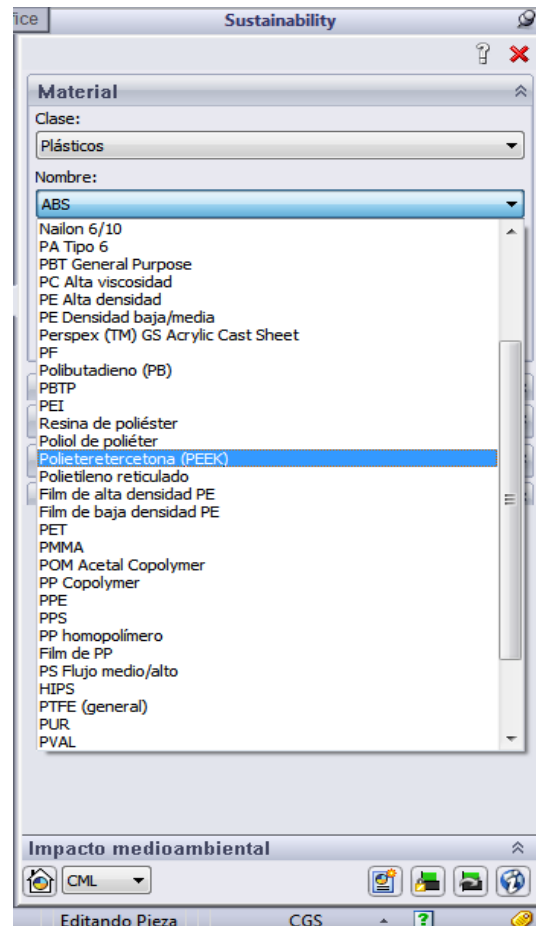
ice
Sustainability

Material
Clase:
Plásticos
Nombre:
ABS
Nailon 6/10
PA Tipo 6
PBT General Purpose
PC Alta viscosidad
PE Alta densidad
PE Densidad baja/media
Perspex (TM) GS Acrylic Cast Sheet
PF
Polibutadieno (PB)
PBTP
PEI
Resina de poliéster
Poliol de poliéter
Polieteretercetona (PEEK)
Polietileno reticulado
Film de alta densidad PE
Film de baja densidad PE
PET
PMMA
POM Acetal Copolymer
PP Copolymer
PPE
PPS
PP homopolímero
Film de PP
PS Flujo medio/alto
HIPS
PTFE (general)
PUR
PVAL

Impacto medioambiental
CML

Editando Pieza
CGS